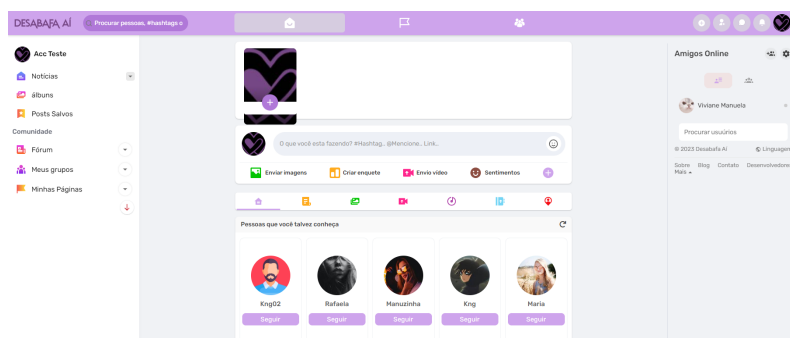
DESABAFA AÍ

Procurar pessoas, #hashtags e

Acc Teste

Notícias

álbuns

Posts Salvos

Comunidade

Fórum

Meus grupos

Minhas Páginas

O que você está fazendo? #Hashtag.. @Mencione.. Link..

Enviar imagens

Criar enquete

Envio vídeo

Sentimentos

Pessoas que você talvez conheça

Kng02
Seguir

Rafaela
Seguir

Manuzinha
Seguir

Kng
Seguir

Maria
Seguir

Amigos Online

Viviane Manuela

Procurar usuários

© 2023 Desabafa Aí

Linguagem

Sobre Blog Contato Desenvolvedores Mais